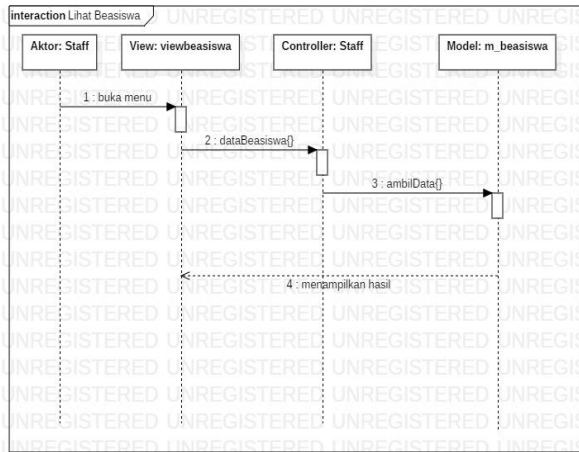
interaction Lihat Beasiswa

Aktor: Staff

View: viewbeasiswa

Controller: Staff

Model: m_beasiswa

1 : buka menu

2 : dataBeasiswa()

3 : ambilData()

4 : menampilkan hasil

UNREGISTERED UNREGISTERED UNREGISTERED UNREGISTERED UNREGISTERED UNREGISTERED UNREGISTERED UNREGISTERED UNREGISTERED UNREGISTERED UNREGISTERED UNREGISTERED UNREGISTERED UNREGISTERED UNREGISTERED UNREGISTERED UNREGISTERED UNREGISTERED UNREGISTERED UNREGISTERED UNREGISTERED UNREGISTERED UNREGISTERED UNREGISTERED UNREGISTERED UNREGISTERED UNREGISTERED UNREGISTERED UNREGISTERED UNREGISTERED UNREGISTERED UNREGISTERED UNREGISTERED UNREGISTERED UNREGISTERED UNREGISTERED UNREGISTERED UNREGISTERED UNREGISTERED UNREGISTERED